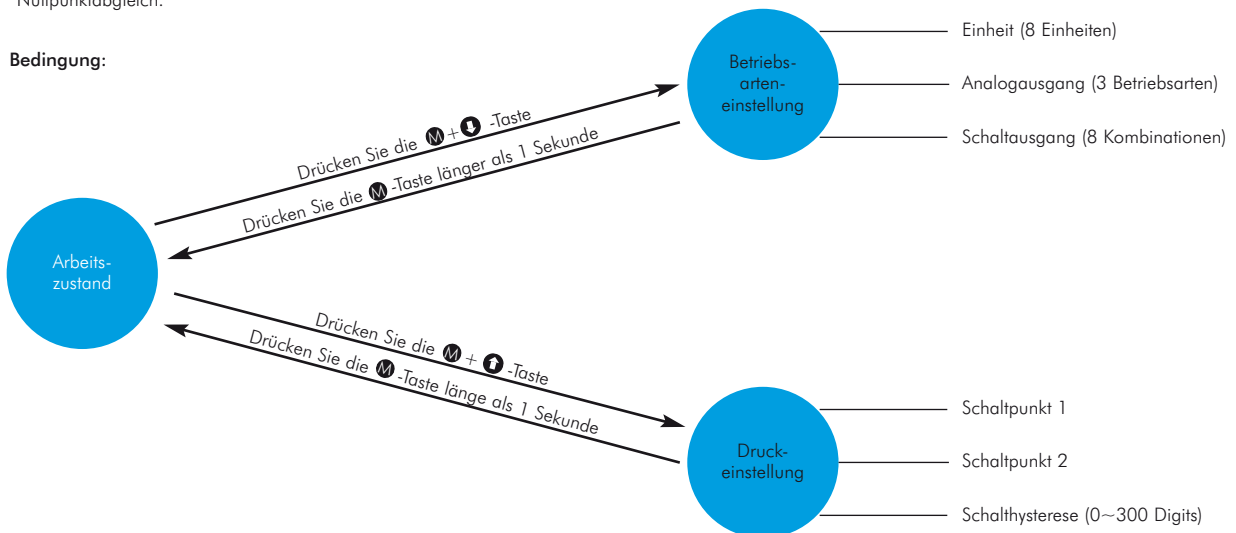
Nullpunktabgleich.

Bedingung:

Betriebsarteneinstellung

Einheit (8 Einheiten)

Analogausgang (3 Betriebsarten)

Schaltausgang (8 Kombinationen)

Drücken Sie die M + ⬇ -Taste

Drücken Sie die M -Taste länger als 1 Sekunde

Arbeitszustand

Drücken Sie die M + ⬆ -Taste

Drücken Sie die M -Taste länge als 1 Sekunde

Druckeinstellung

Schaltpunkt 1

Schaltpunkt 2

Schalthysterese (0~300 Digits)